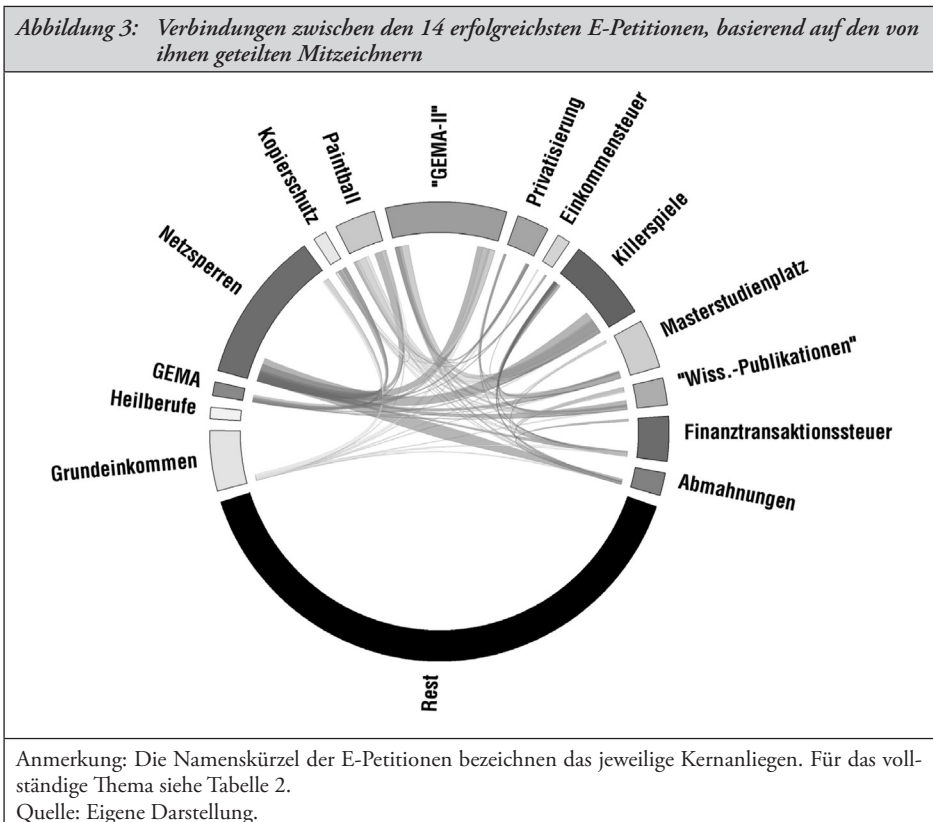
Abbildung 3: Verbindungen zwischen den 14 erfolgreichsten E-Petitionen, basierend auf den von ihnen geteilten Mitzeichnern

Kopierschutz
Paintball
"GEMA-II"
Privatisierung
Einkommensteuer
Killerspiele
Netzsperren
Masterstudienplatz
"Wiss.-Publikationen"
GEMA
Heilberufe
Finanztransaktionssteuer
Grundeinkommen
Abmahnungen
Rest

Anmerkung: Die Namenskürzel der E-Petitionen bezeichnen das jeweilige Kernanliegen. Für das vollständige Thema siehe Tabelle 2.
Quelle: Eigene Darstellung.